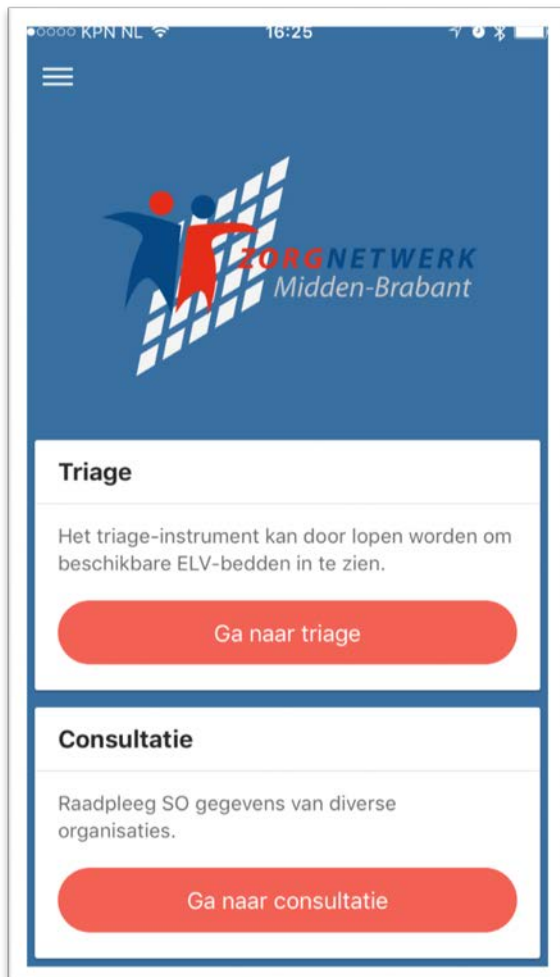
●○○○○ KPN NL 16:25

ZORGNETWERK
Midden-Brabant

Triage

Het triage-instrument kan door lopen worden om beschikbare ELV-bedden in te zien.

Ga naar triage

Consultatie

Raadpleeg SO gegevens van diverse organisaties.

Ga naar consultatie